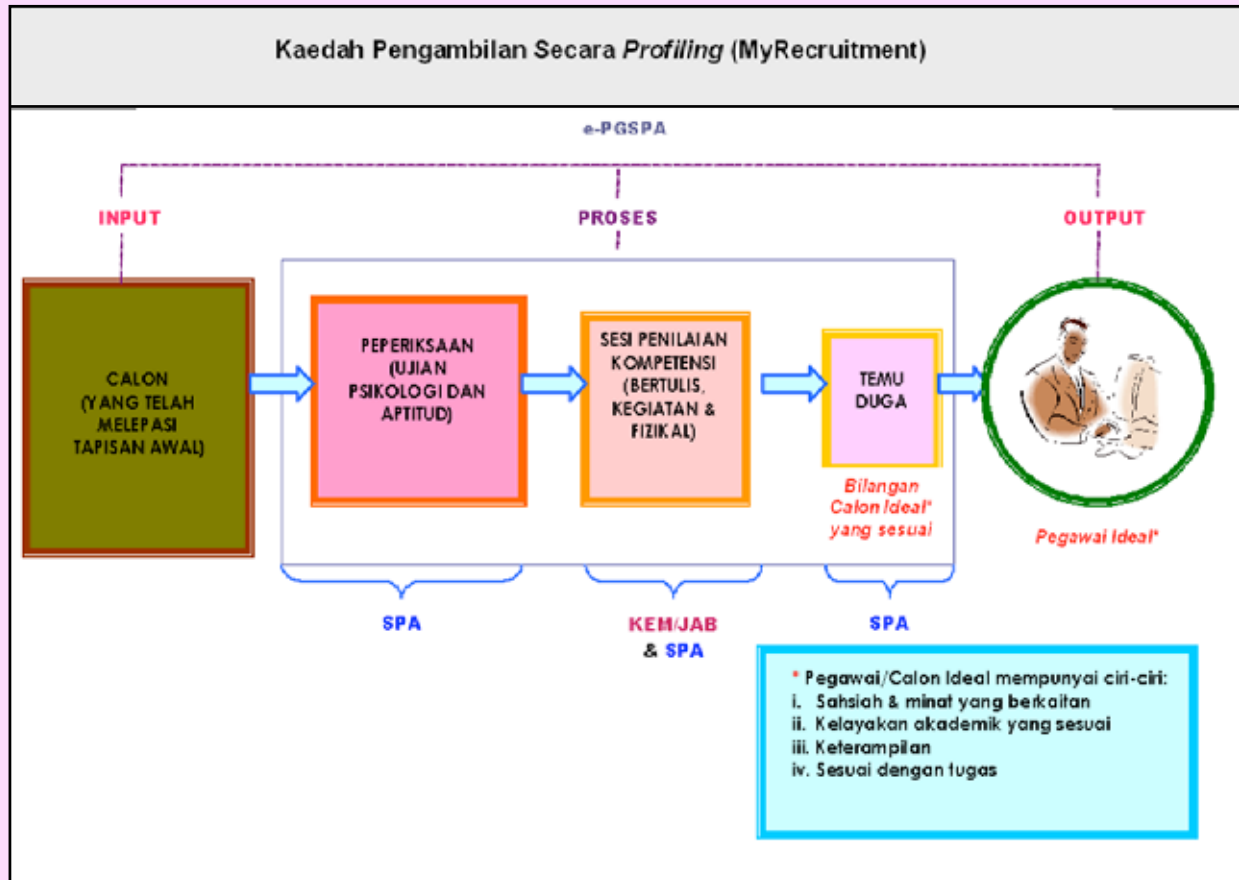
Kaedah Pengambilan Secara *Profiling* (MyRecruitment)

e-PGSPA

INPUT

PROSES

OUTPUT

CALON (YANG TELAH MELEPASI TAPISAN AWAL)

PEPERIKSAAN (UJIAN PSIKOLOGI DAN APTITUD)

SESI PENILAIAN KOMPETENSI (BERTULIS, KEGIATAN & FIZIKAL)

TEMU DUGA

Bilangan Calon Ideal* yang sesuai

Pegawai Ideal*

SPA

KEM/JAB & SPA

SPA

* Pegawai/Calon Ideal mempunyai ciri-ciri:
i. Sahsiah & minat yang berkaitan
ii. Kelayakan akademik yang sesuai
iii. Keterampilan
iv. Sesuai dengan tugas